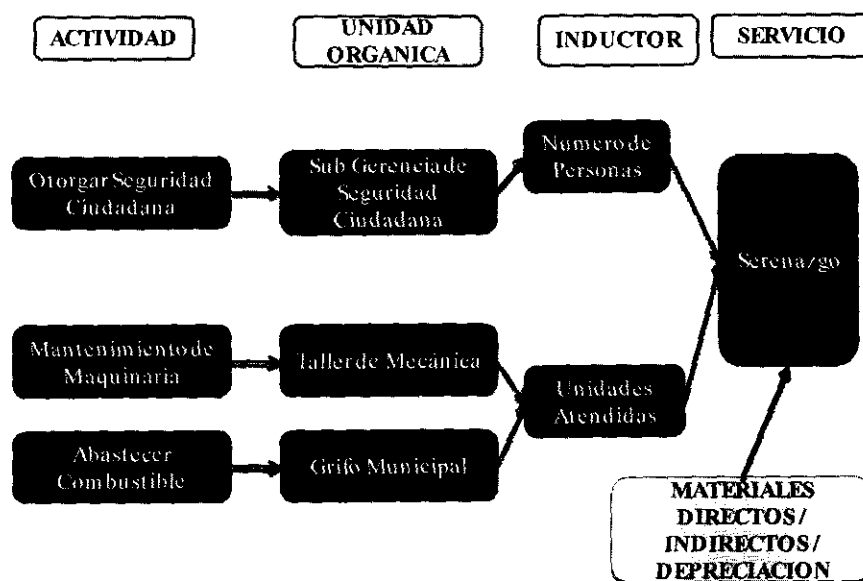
ACTIVIDAD

UNIDAD ORGANICA

INDUCTOR

SERVICIO

Otorgar Seguridad Ciudadana

Sub Gerencia de Seguridad Ciudadana

Numero de Personas

Serena/go

Mantenimiento de Maquinaria

Taller de Mecánica

Unidades Atendidas

Abastecer Combustible

Grifo Municipal

MATERIALES DIRECTOS/ INDIRECTOS/ DEPRECIACION